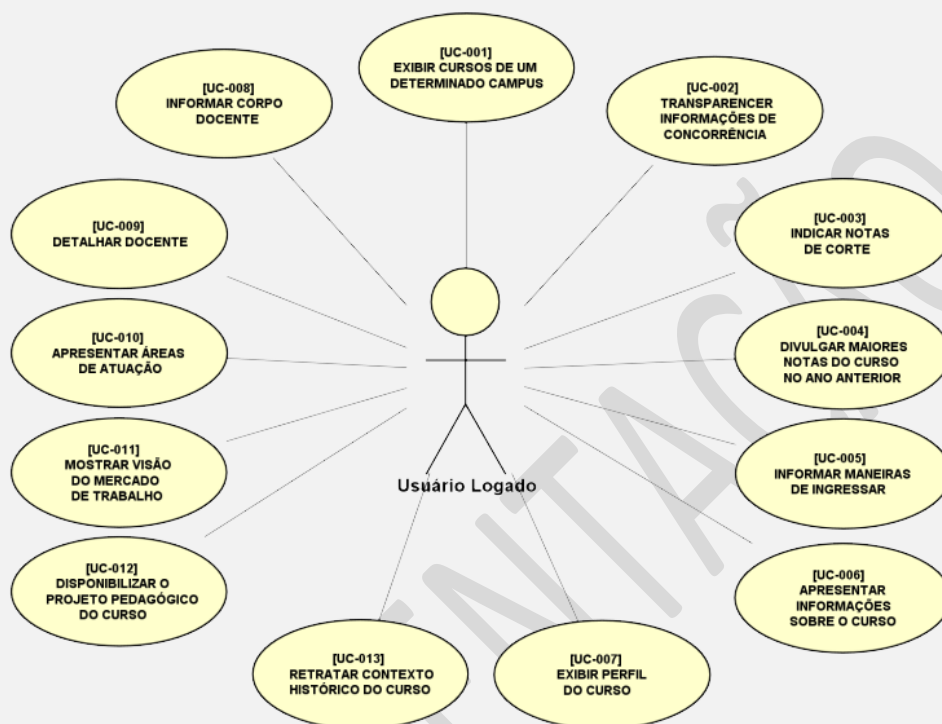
[UC-001]
EXIBIR CURSOS DE UM DETERMINADO CAMPUS

[UC-008]
INFORMAR CORPO DOCENTE

[UC-002]
TRANSPARENCER INFORMAÇÕES DE CONCORRÊNCIA

[UC-009]
DETALHAR DOCENTE

[UC-003]
INDICAR NOTAS DE CORTE

[UC-010]
APRESENTAR ÁREAS DE ATUAÇÃO

[UC-004]
DIVULGAR MAIORES NOTAS DO CURSO NO ANO ANTERIOR

[UC-011]
MOSTRAR VISÃO DO MERCADO DE TRABALHO

Usuário Logado

[UC-005]
INFORMAR MANEIRAS DE INGRESSAR

[UC-012]
DISPONIBILIZAR O PROJETO PEDAGÓGICO DO CURSO

[UC-006]
APRESENTAR INFORMAÇÕES SOBRE O CURSO

[UC-013]
RETRATAR CONTEXTO HISTÓRICO DO CURSO

[UC-007]
EXIBIR PERFIL DO CURSO